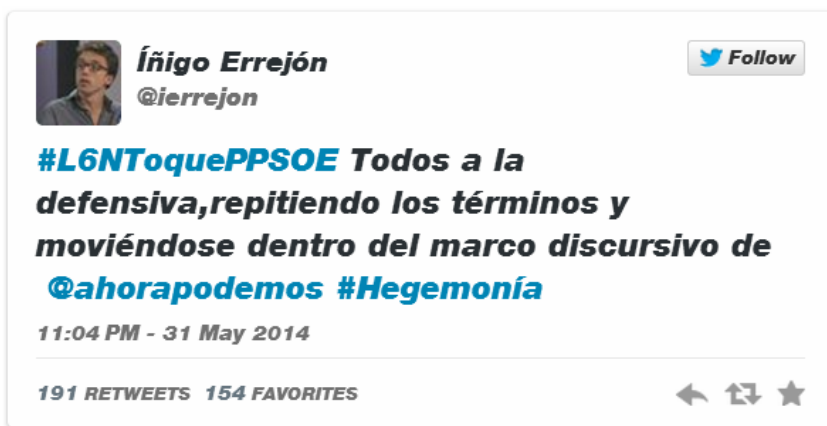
Íñigo Errejón
@ierrejon

Follow

#L6NToquePPSOE Todos a la defensiva,repitiendo los términos y moviéndose dentro del marco discursivo de @ahorapodemos #Hegemonía

11:04 PM - 31 May 2014

191 RETWEETS 154 FAVORITES